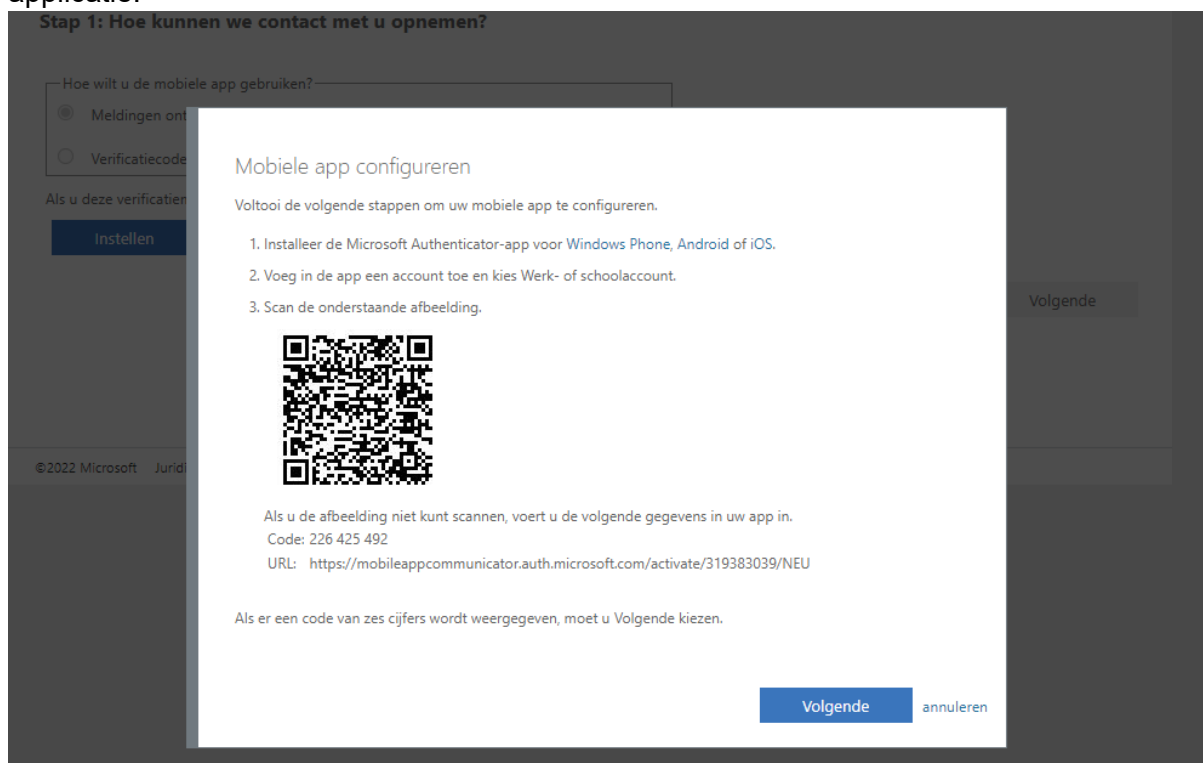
applicatie:

Stap 1: Hoe kunnen we contact met u opnemen?

Hoe wilt u de mobiele app gebruiken?

Meldingen ont

Verificatiecode

Als u deze verificatien

Instellen

Volgende

©2022 Microsoft Jurid

Mobiele app configureren

Voltooi de volgende stappen om uw mobiele app te configureren.

1. Installeer de Microsoft Authenticator-app voor Windows Phone, Android of iOS.

2. Voeg in de app een account toe en kies Werk- of schoolaccount.

3. Scan de onderstaande afbeelding.

Als u de afbeelding niet kunt scannen, voert u de volgende gegevens in uw app in.
Code: 226 425 492
URL: https://mobileappcommunicator.auth.microsoft.com/activate/319383039/NEU

Als er een code van zes cijfers wordt weergegeven, moet u Volgende kiezen.

Volgende annuleren